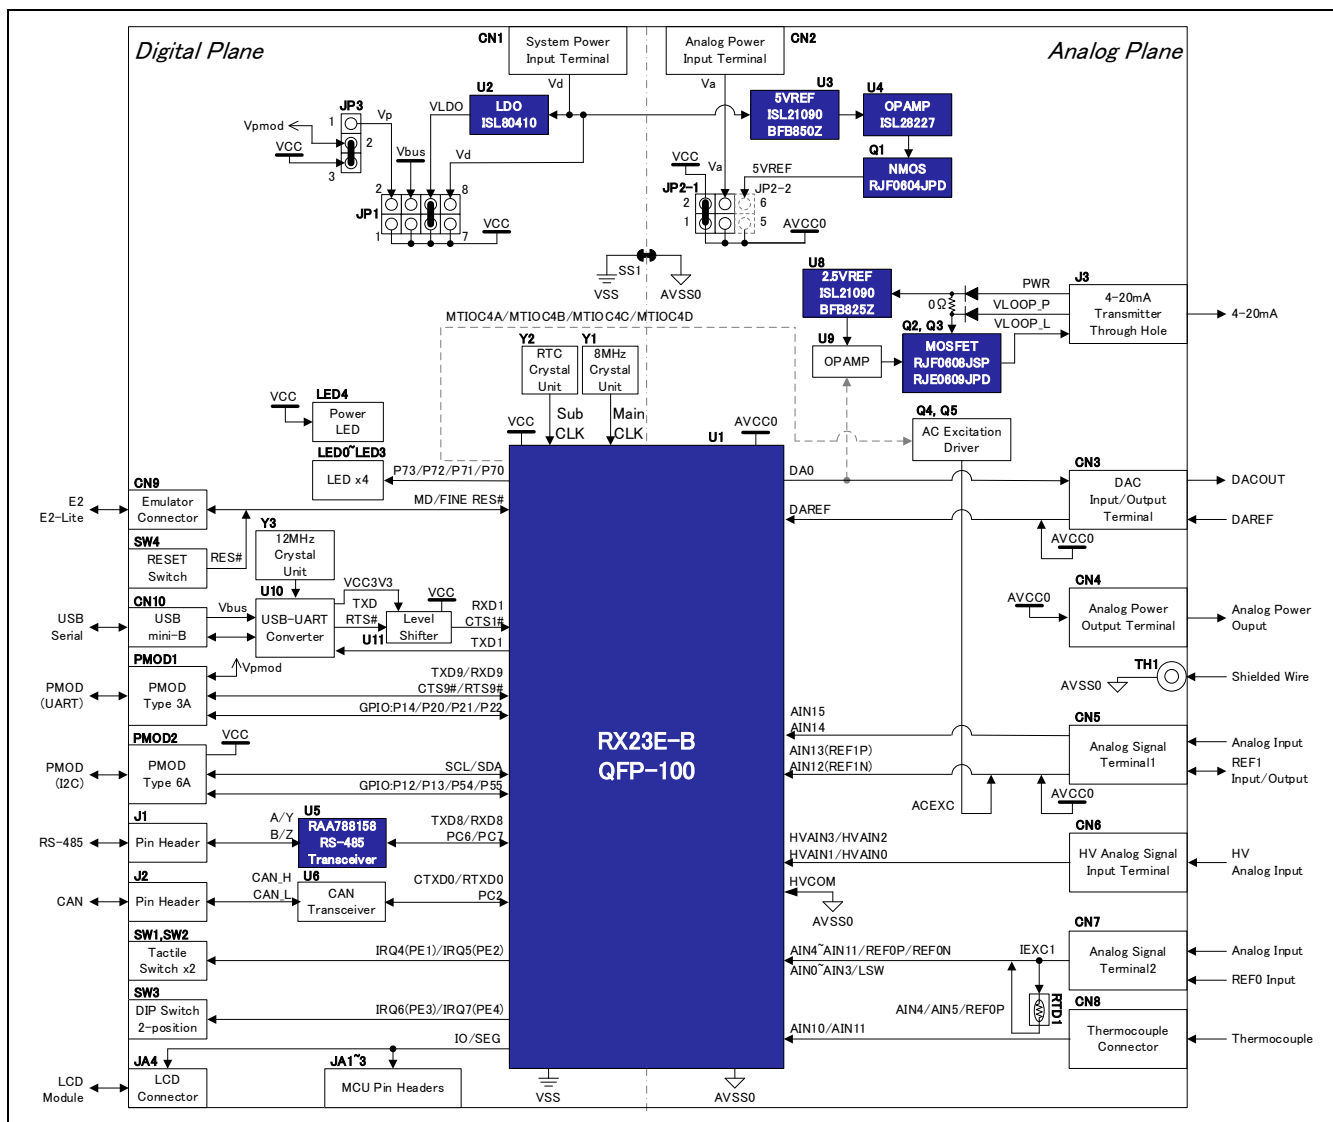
Digital Plane

Analog Plane

CN1
System Power Input Terminal

Analog Power Input Terminal
CN2

U2
LDO
ISL80410

U3
5VREF
ISL21090
BFB850Z

U4
OPAMP
ISL28227

Q1
NMOS
RJF0604JPD

Vpmod
JP3
1
2
3
VCC
Vp
VLDO
Vd
Vbus
Vd
2
8
JP1
1
7
VCC

Va
VCC
Va
5VREF
JP2-1
JP2-2
2
1
6
5
AVCC0

SS1
VSS
AVSS0

U8
2.5VREF
ISL21090
BFB825Z

PWR
J3
0Ω
VLOOP_P
VLOOP_L
4-20mA Transmitter Through Hole
4-20mA

U9
OPAMP

Q2, Q3
MOSFET
RJF0608JSP
RJE0609JPD

MTIOC4A/MTIOC4B/MTIOC4C/MTIOC4D

Y2
RTC Crystal Unit
Y1
8MHz Crystal Unit
Sub CLK
Main CLK
VCC
AVCC0
U1

Q4, Q5
AC Excitation Driver

VCC
LED4
Power LED
LED0~LED3
LED x4
P73/P72/P71/P70

DA0
CN3
DAC Input/Output Terminal
DACOUT
DAREF
DAREF
AVCC0

E2
E2-Lite
CN9
Emulator Connector
MD/FINE RES#

SW4
RESET Switch
RES#
Y3
12MHz Crystal Unit

CN10
USB
Serial
USB mini-B
Vbus
U10
USB-UART Converter
VCC3V3
TXD
RTS#
VCC
Level Shifter
U11
RXD1
CTS1#
TXD1

CN4
AVCC0
Analog Power Output Terminal
Analog Power Ouput

PMOD1
Vpmod
PMOD (UART)
PMOD Type 3A
TXD9/RXD9
CTS9#/RTS9#
GPIO:P14/P20/P21/P22

TH1
AVSS0
Shielded Wire

RX23E-B
QFP-100

AIN15
AIN14
AIN13(REF1P)
AIN12(REF1N)
CN5
Analog Signal Terminal1
Analog Input
REF1 Input/Output
AVCC0
ACEXC

PMOD2
VCC
PMOD (I2C)
PMOD Type 6A
SCL/SDA
GPIO:P12/P13/P54/P55

J1
RS-485
Pin Header
U5
A/Y
B/Z
RAA788158
RS-485
Transceiver
TXD8/RXD8
PC6/PC7

CN6
HVAIN3/HVAIN2
HVAIN1/HVAIN0
HV Analog Signal Input Terminal
HV Analog Input

J2
CAN
Pin Header
U6
CAN_H
CAN_L
CAN Transceiver
CTXD0/RTXD0
PC2

HVCOM
AVSS0

SW1,SW2
Tactile Switch x2
IRQ4(PE1)/IRQ5(PE2)

CN7
AIN4~AIN11/REF0P/REF0N
AIN0~AIN3/LSW
IEXC1
Analog Signal Terminal2
Analog Input
REF0 Input

SW3
DIP Switch 2-position
IRQ6(PE3)/IRQ7(PE4)
AIN4/AIN5/REF0P
RTD1
CN8
AIN10/AIN11
Thermocouple Connector
Thermocouple

IO/SEG
JA4
JA1~3
LCD Module
LCD Connector
MCU Pin Headers
VSS
AVSS0